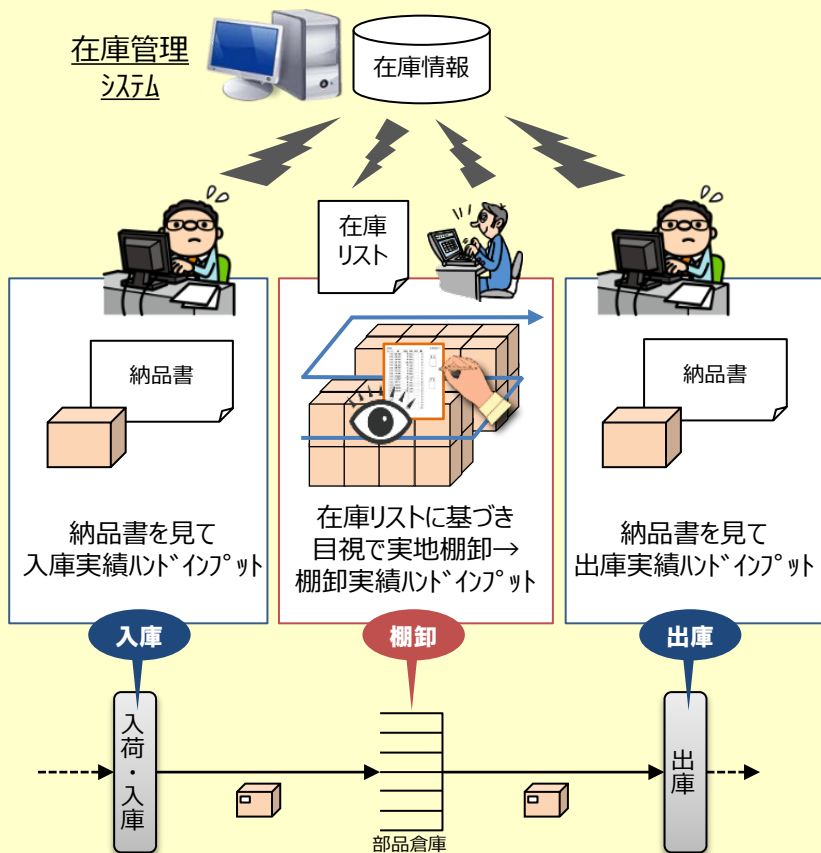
在庫管理
システム

在庫情報

在庫
リスト

納品書

納品書を見て
入庫実績ハンドインプット

在庫リストに基づき
目視で実地棚卸→
棚卸実績ハンドインプット

納品書

納品書を見て
出庫実績ハンドインプット

入庫

棚卸

出庫

入荷・入庫

出庫

部品倉庫